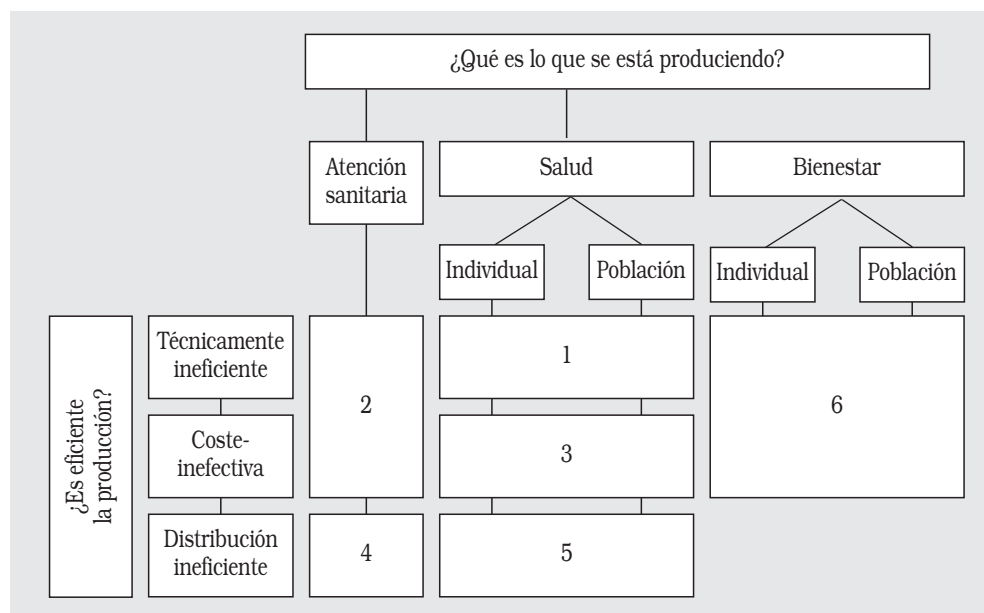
¿Qué es lo que se está produciendo?

Atención sanitaria

Salud

Bienestar

Individual

Población

Individual

Población

¿Es eficiente la producción?

Técnicamente ineficiente

Coste-inefectiva

Distribución ineficiente

2

4

1

3

5

6